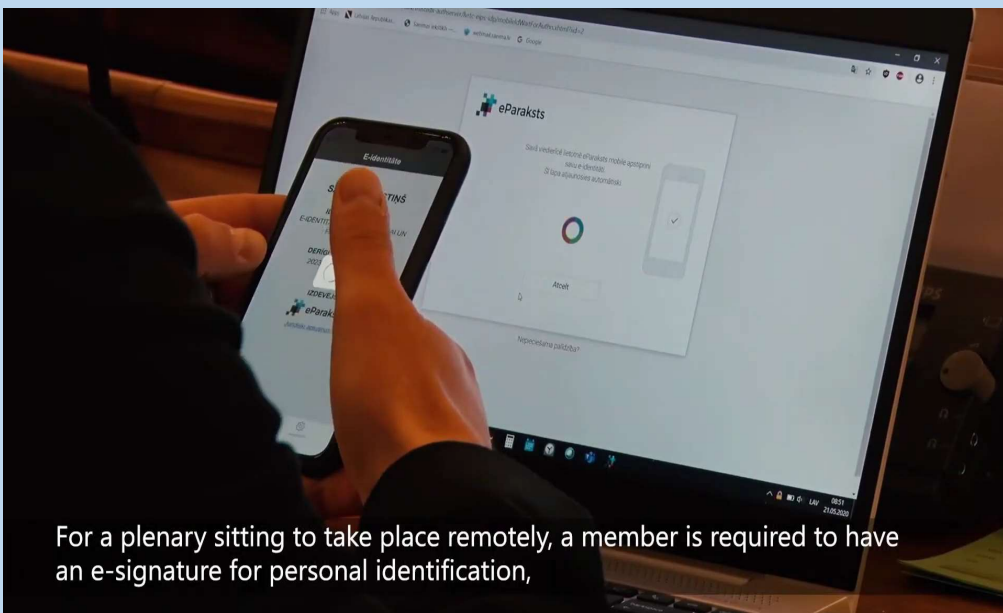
eParaksts

Savā viedierīcē lietotnē eParaksts mobile apstipriniet savu e-identitāti. Šī lapa atjaunosies automātiski.

Atcelt

Nepieciešama palīdzība?

E-identitāte

S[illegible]TIŅŠ

E-IDENTITĀ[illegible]

DERĪG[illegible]

2023

IZDEVĒJ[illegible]

eParaks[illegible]

LAV 08:51 21.05.2020

For a plenary sitting to take place remotely, a member is required to have an e-signature for personal identification,